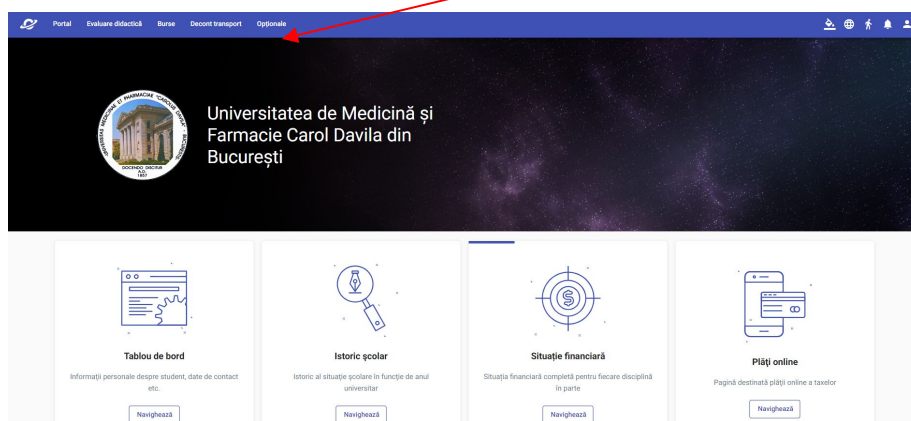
Portal Evaluare didactică Burse Decont transport Opționale

UNIVERSITATEA DE MEDICINĂ ȘI FARMACIE "CAROL DAVILA" BUCUREȘTI
DOCENDO DISCIMUS
A.D.
1857

Universitatea de Medicină și Farmacie Carol Davila din București

Tablou de bord
Informații personale despre student, date de contact etc.
Navighează

Istoric școlar
Istoric al situație școlare în funcție de anul universitar
Navighează

Situație financiară
Situația financiară completă pentru fiecare disciplină în parte
Navighează

Plăți online
Pagină destinată plăți online a taxelor
Navighează